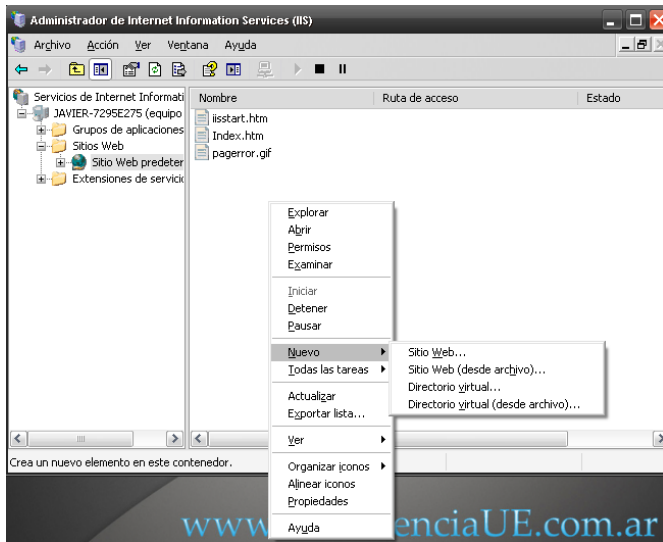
Administrador de Internet Information Services (IIS)

Archivo Acción Ver Ventana Ayuda

Servicios de Internet Informati
JAVIER-7295E275 (equipo
Grupos de aplicaciones
Sitios Web
Sitio Web predeter
Extensiones de servicio

| Nombre | Ruta de acceso | Estado |
|---|---|---|
| iisstart.htm | | |
| Index.htm | | |
| pagerror.gif | | |

Explorar
Abrir
Permisos
Examinar
Iniciar
Detener
Pausar
Nuevo
Todas las tareas
Actualizar
Exportar lista...
Ver
Organizar iconos
Alinear iconos
Propiedades
Ayuda

Sitio Web...
Sitio Web (desde archivo)...
Directorio virtual...
Directorio virtual (desde archivo)...

Crea un nuevo elemento en este contenedor.

www.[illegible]enciaUE.com.ar